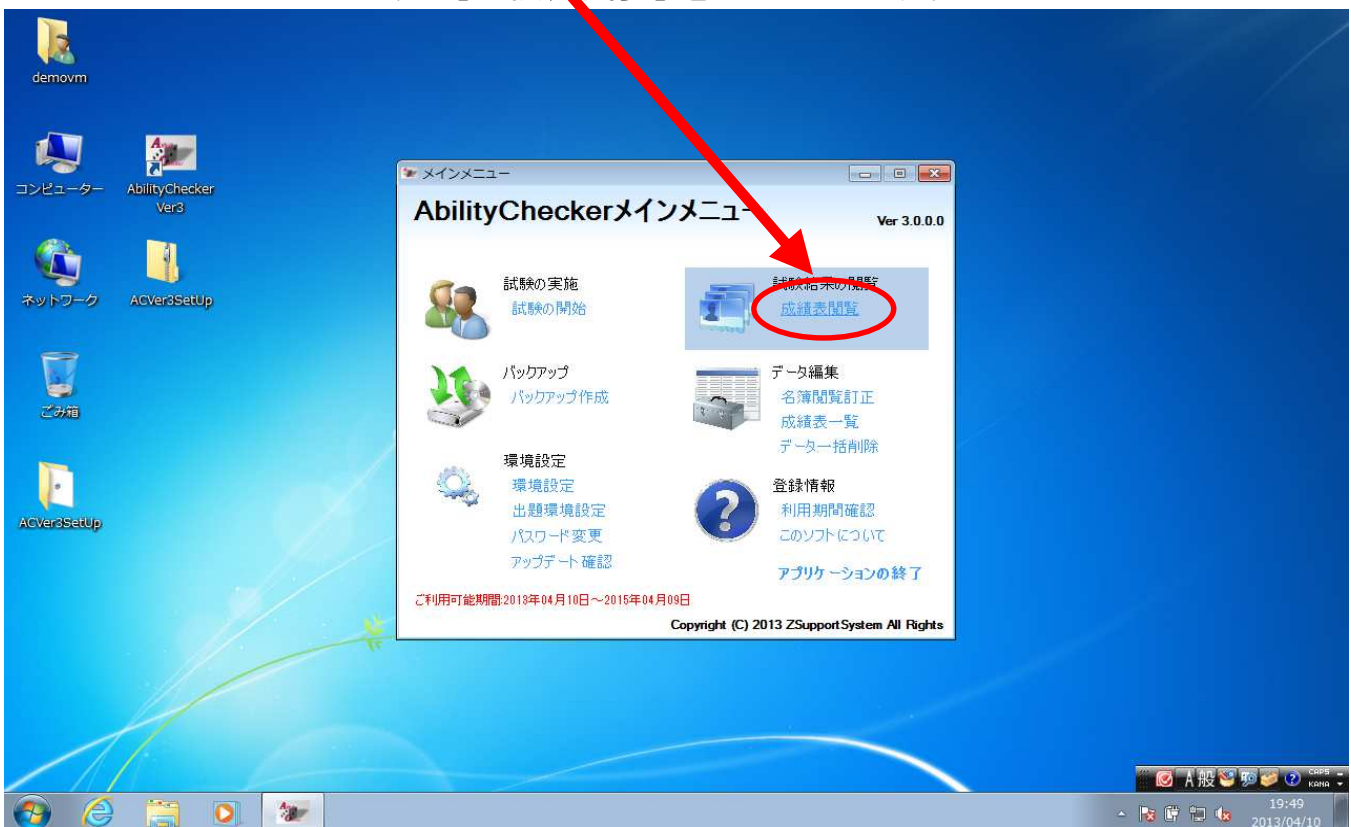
demovm

コンピューター

AbilityChecker Ver3

ネットワーク

ACVer3SetUp

ごみ箱

ACVer3SetUp

メインメニュー

AbilityCheckerメインメニュー

Ver 3.0.0.0

試験の実施
試験の開始

試験結果の閲覧
成績表閲覧

バックアップ
バックアップ作成

データ編集
名簿閲覧訂正
成績表一覧
データ一括削除

環境設定
環境設定
出題環境設定
パスワード変更
アップデート確認

登録情報
利用期間確認
このソフトについて

アプリケーションの終了

ご利用可能期間:2013年04月10日～2015年04月09日

Copyright (C) 2013 ZSupportSystem All Rights

A 般

CAPS KANA

19:49
2013/04/10